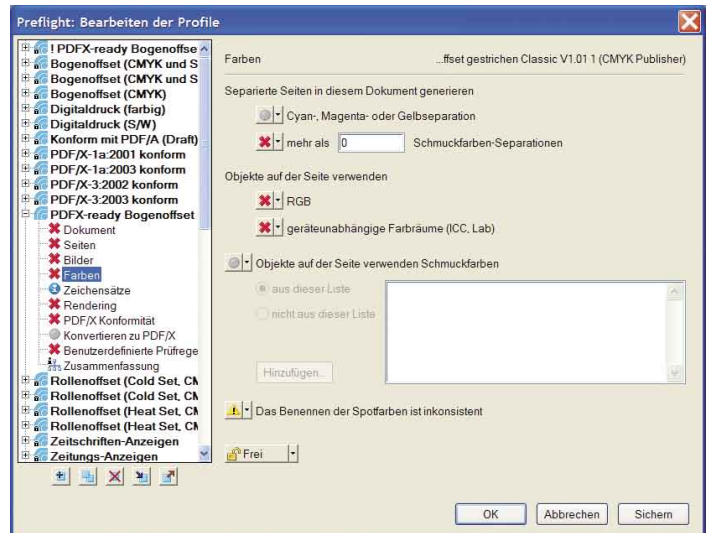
Preflight: Bearbeiten der Profile

! PDFX-ready Bogenoffse
Bogenoffset (CMYK und S
Bogenoffset (CMYK und S
Bogenoffset (CMYK)
Digitaldruck (farbig)
Digitaldruck (S/W)
Konform mit PDF/A (Draft)
PDF/X-1a:2001 konform
PDF/X-1a:2003 konform
PDF/X-3:2002 konform
PDF/X-3:2003 konform
PDFX-ready Bogenoffset
Dokument
Seiten
Bilder
Farben
Zeichensätze
Rendering
PDF/X Konformität
Konvertieren zu PDF/X
Benutzerdefinierte Prüfrege
Zusammenfassung
Rollenoffset (Cold Set, CN
Rollenoffset (Cold Set, CN
Rollenoffset (Heat Set, CN
Rollenoffset (Heat Set, CN
Zeitschriften-Anzeigen
Zeitungs-Anzeigen

Farben

...ffset gestrichen Classic V1.01 1 (CMYK Publisher)

Separierte Seiten in diesem Dokument generieren

Cyan-, Magenta- oder Gelbseparation

mehr als 0 Schmuckfarben-Separationen

Objekte auf der Seite verwenden

RGB

geräteunabhängige Farbräume (ICC, Lab)

Objekte auf der Seite verwenden Schmuckfarben

aus dieser Liste

nicht aus dieser Liste

Hinzufügen...

Das Benennen der Spotfarben ist inkonsistent

Frei

OK Abbrechen Sichern